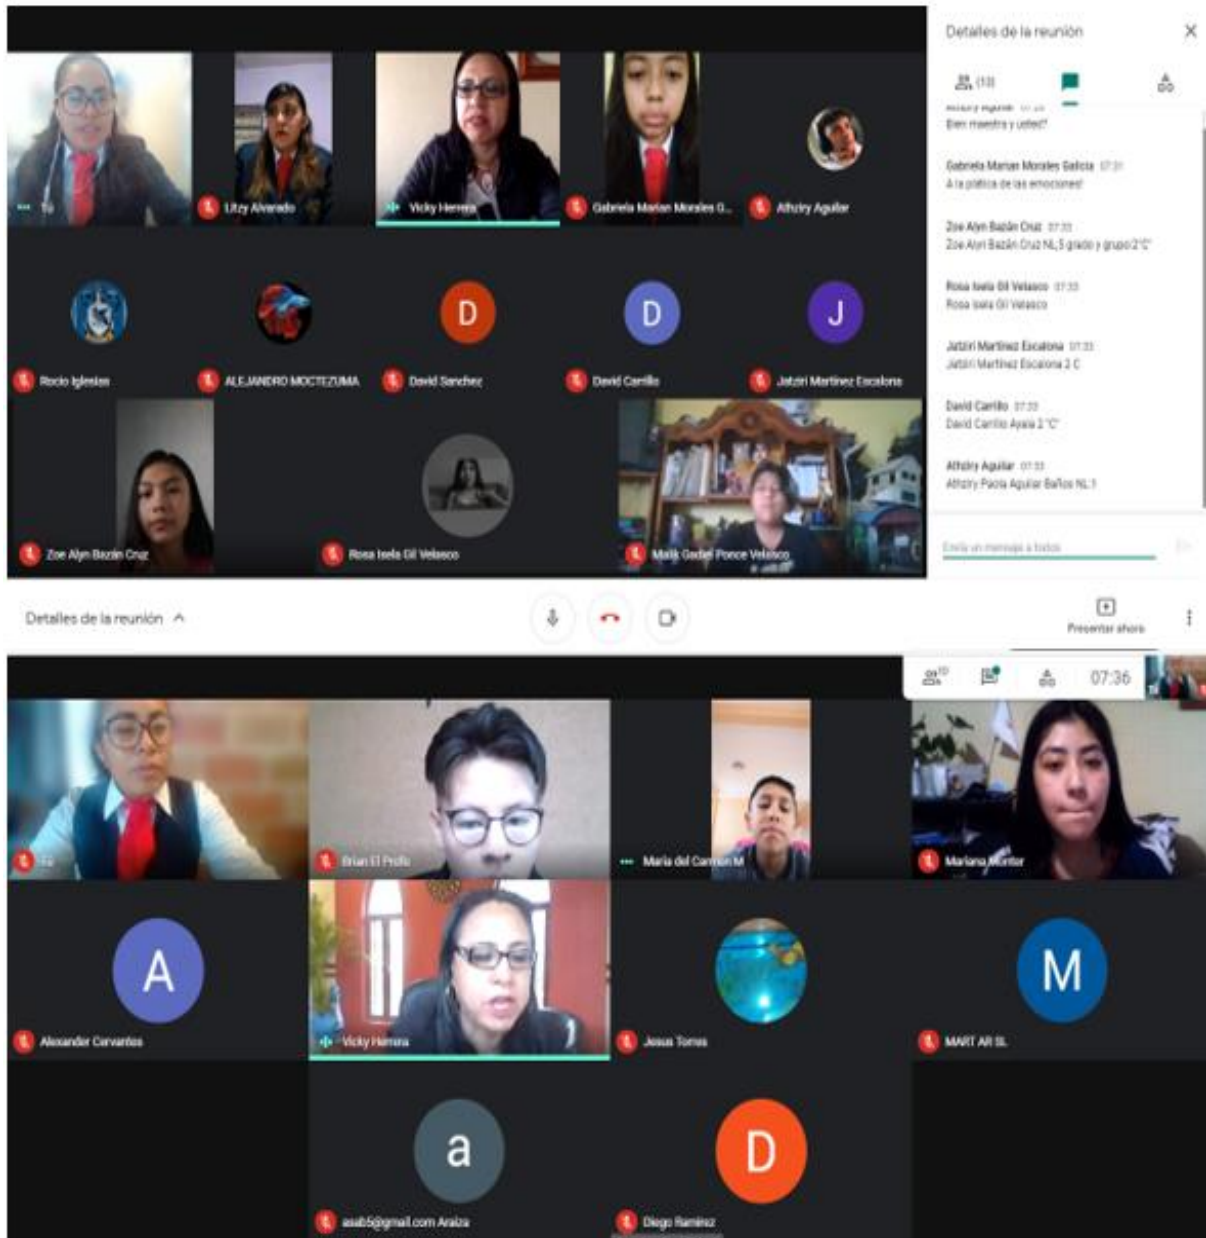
Tú

Litzy Alvarado

Vicky Herrera

Gabriela Marian Morales G...

Athziry Aguilar

Rocio Iglesias

ALEJANDRO MOCTEZUMA

D

David Sanchez

D

David Carrillo

J

Jatziri Martinez Escalona

Zoe Alyn Bazán Cruz

Rosa Isela Gil Velasco

Malik Gadiel Ponce Velasco

Detalles de la reunión

(13)

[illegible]

Bien maestra y usted?

Gabriela Marian Morales Galicia 07:31

A la plática de las emociones!

Zoe Alyn Bazán Cruz 07:33

Zoe Alyn Bazán Cruz NL 5 grado y grupo 2°C

Rosa Isela Gil Velasco 07:33

Rosa Isela Gil Velasco

Jatziri Martinez Escalona 07:33

Jatziri Martinez Escalona 2 C

David Carrillo 07:33

David Carrillo Ayala 2 "C"

Athziry Aguilar 07:33

Athziry Paola Aguilar Baños NL 1

Envía un mensaje a todos

Detalles de la reunión

Presentar ahora

10

07:36

Tú

Brian El Profe

Maria del Carmen M

Mariana Montor

A

Alexander Cervantes

Vicky Herrera

Jesus Torres

M

MART AR SL

a

asab5@gmail.com Araiza

D

Diego Ramirez